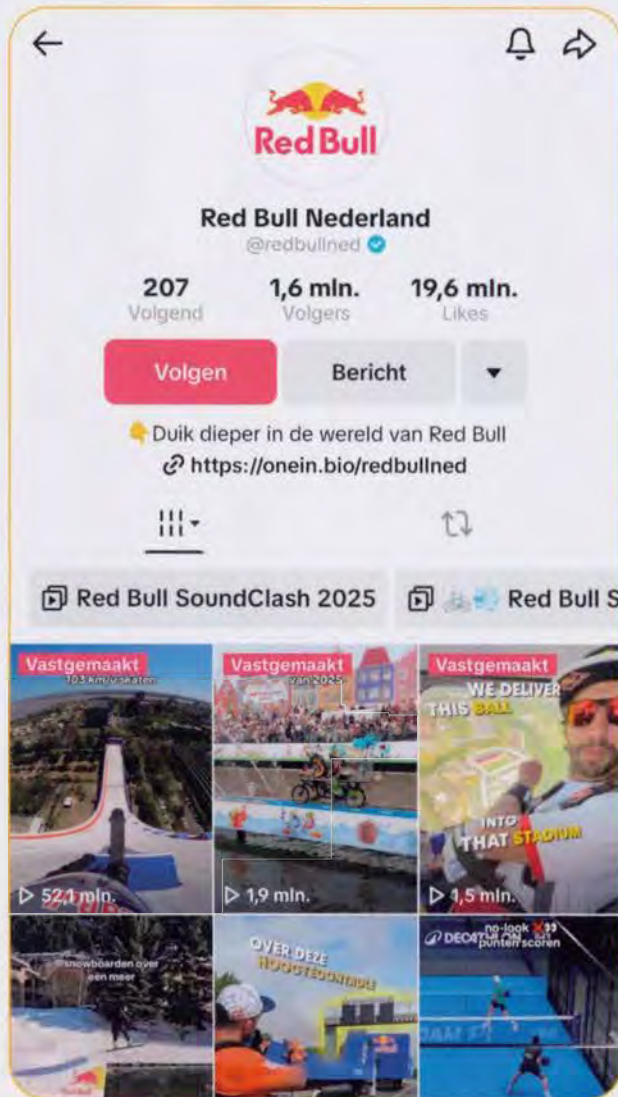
Red Bull

Red Bull Nederland
@redbullned

207
Volgend

1,6 mln.
Volgers

19,6 mln.
Likes

Volgen
Bericht

Duik dieper in de wereld van Red Bull
https://onein.bio/redbullned

Red Bull SoundClash 2025
Red Bull S

Vastgemaakt
103 km/u skaten
▷ 52,1 mln.

Vastgemaakt
van 2025
▷ 1,9 mln.

Vastgemaakt
WE DELIVER THIS BALL INTO THAT STADIUM
▷ 1,5 mln.

snowboarden over een meer

OVER DEZE HOOGTECONTROLE

DECATHLON
no-look punten scoren